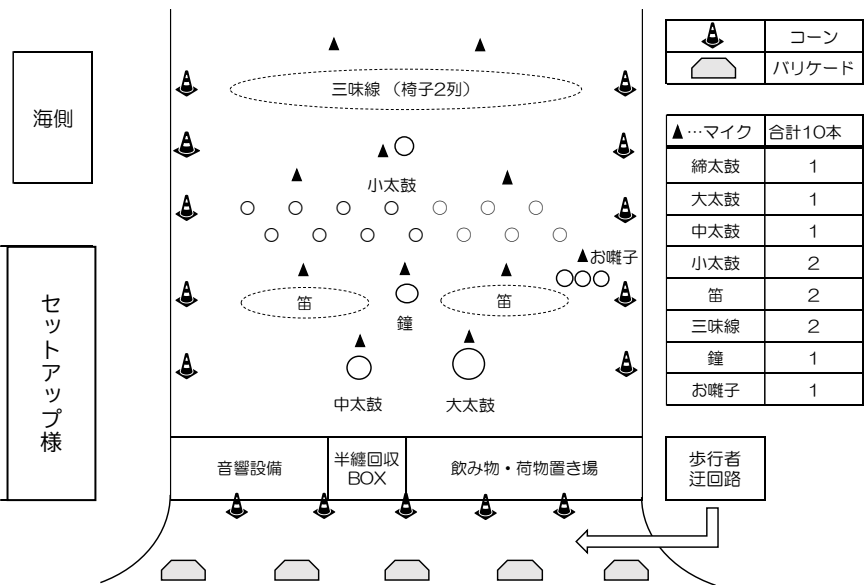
海側

三味線（椅子2列）

小太鼓

お囃子

笛

鐘

笛

中太鼓

大太鼓

セットアップ様

音響設備

半纏回収BOX

飲み物・荷物置き場

歩行者迂回路

| | コーン |
|---|---|
| | バリケード |

| ▲…マイク | 合計10本 |
|---|---|
| 締太鼓 | 1 |
| 大太鼓 | 1 |
| 中太鼓 | 1 |
| 小太鼓 | 2 |
| 笛 | 2 |
| 三味線 | 2 |
| 鐘 | 1 |
| お囃子 | 1 |